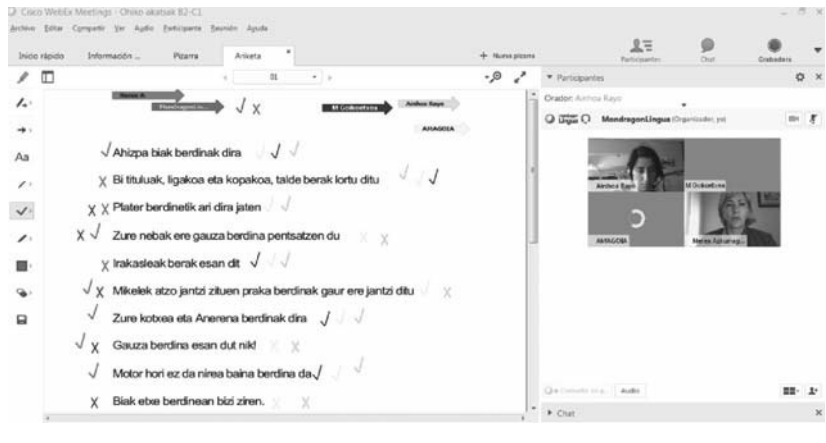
Cisco WebEx Meetings - Ohiko akatsak B2-C1
Archivo Editar Compartir Ver Audio Participante Reunión Ayuda

Inicio rápido Información ... Pizarra Ariketa

+ Nueva pizarra

Participantes Chat Grabadora

Nerea A.
Mendragon Lingua
√ X
M Goikoetxea
Aintzea Rayo
AMAGOIA

√ Ahizpa biak berdinak dira √ √ √

X Bi tituluak, ligakoa eta kopakoa, talde berak lortu ditu √ √ √

X X Plater berdinetik ari dira jaten √ √

X √ Zure nebak ere gauza berdina pentsatzen du X X

X Irakasleak berak esan dit √ √ √

√ X Mikelek atzo jantzi zituen praka berdinak gaur ere jantzi ditu √ X

√ Zure kotxea eta Anerena berdinak dira √ √ √

√ X Gauza berdina esan dut nik! X X

√ Motor hori ez da nirea baina berdina da √ √ √

X Biak etxe berdinean bizi ziren. X X

▾ Participantes
Orador: Aintzea Rayo
MondragonLingua (Organizador, yo)
Aintzea Rayo
M Goikoetxea
AMAGOIA
Nerea Azkarreg...

Audio

▸ Chat